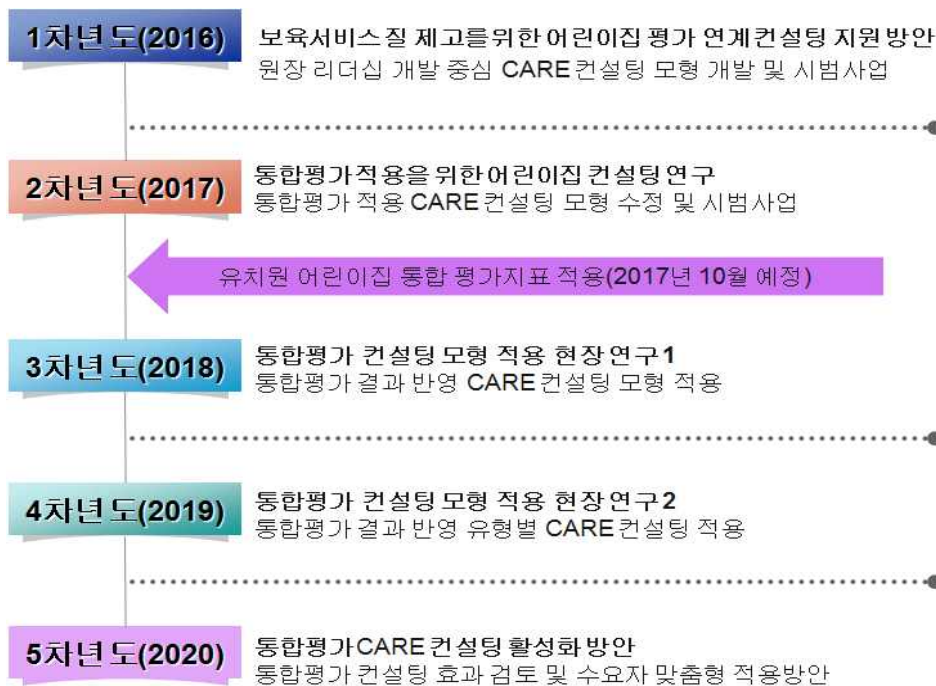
1차년도(2016)
보육서비스 질 제고를 위한 어린이집 평가 연계컨설팅 지원방안
원장 리더십 개발 중심 CARE 컨설팅 모형 개발 및 시범사업

2차년도(2017)
통합평가적용을 위한 어린이집 컨설팅 연구
통합평가 적용 CARE 컨설팅 모형 수정 및 시범사업

유치원 어린이집 통합 평가지표 적용(2017년 10월 예정)

3차년도(2018)
통합평가 컨설팅 모형 적용 현장연구1
통합평가 결과 반영 CARE 컨설팅 모형 적용

4차년도(2019)
통합평가 컨설팅 모형 적용 현장연구2
통합평가 결과 반영 유형별 CARE 컨설팅 적용

5차년도(2020)
통합평가CARE 컨설팅 활성화 방안
통합평가 컨설팅 효과 검토 및 수요자 맞춤형 적용방안